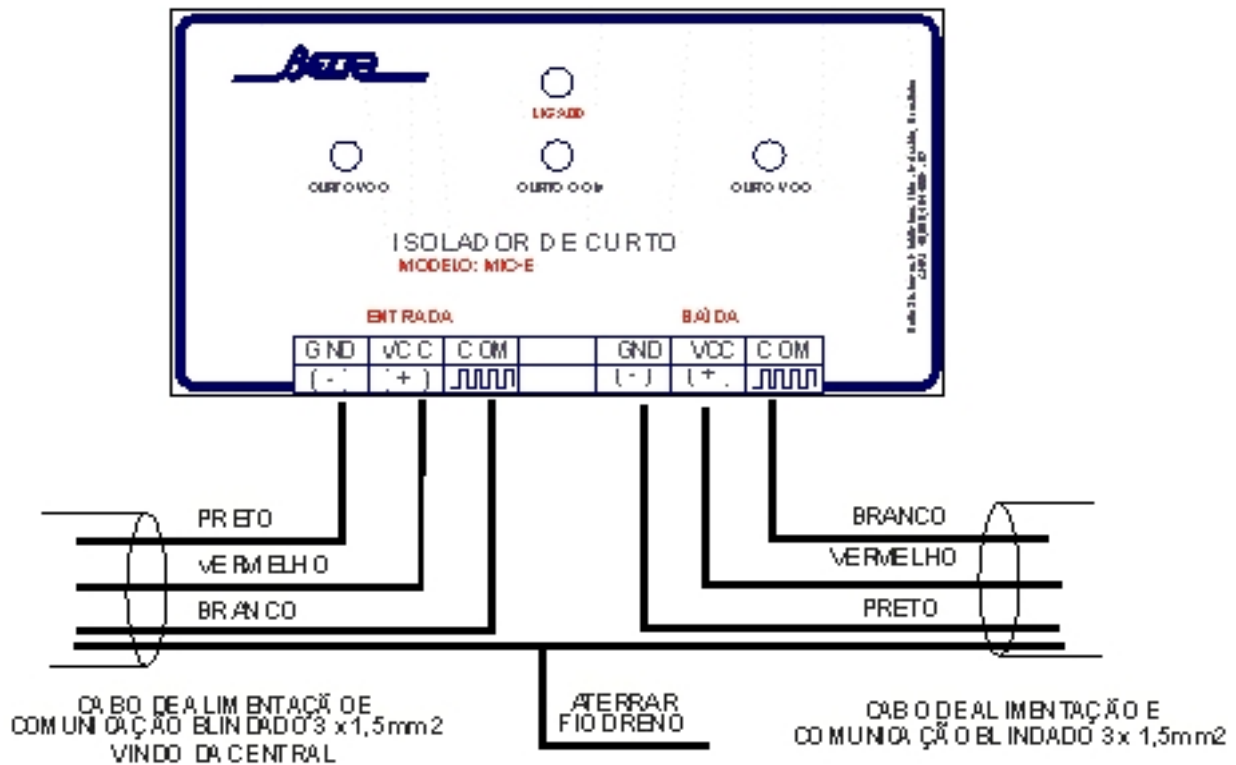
LIGADO

CURTO VCC

CURTO COM

CURTO VCC

ISOLADOR DE CURTO
MODELO: MIC-E

ENTRADA

SAÍDA

| GND | VCC | COM | | GND | VCC | COM |
|---|---|---|---|---|---|---|
| ( - ) | ( + ) | | | ( - ) | ( + ) | |

PRETO
VERMELHO
BRANCO

BRANCO
VERMELHO
PRETO

CABO DE ALIMENTAÇÃO E COMUNICAÇÃO BLINDADO 3 x 1,5mm2 VINDO DA CENTRAL

ATERRAR FIO DRENO

CABO DE ALIMENTAÇÃO E COMUNICAÇÃO BLINDADO 3 x 1,5mm2